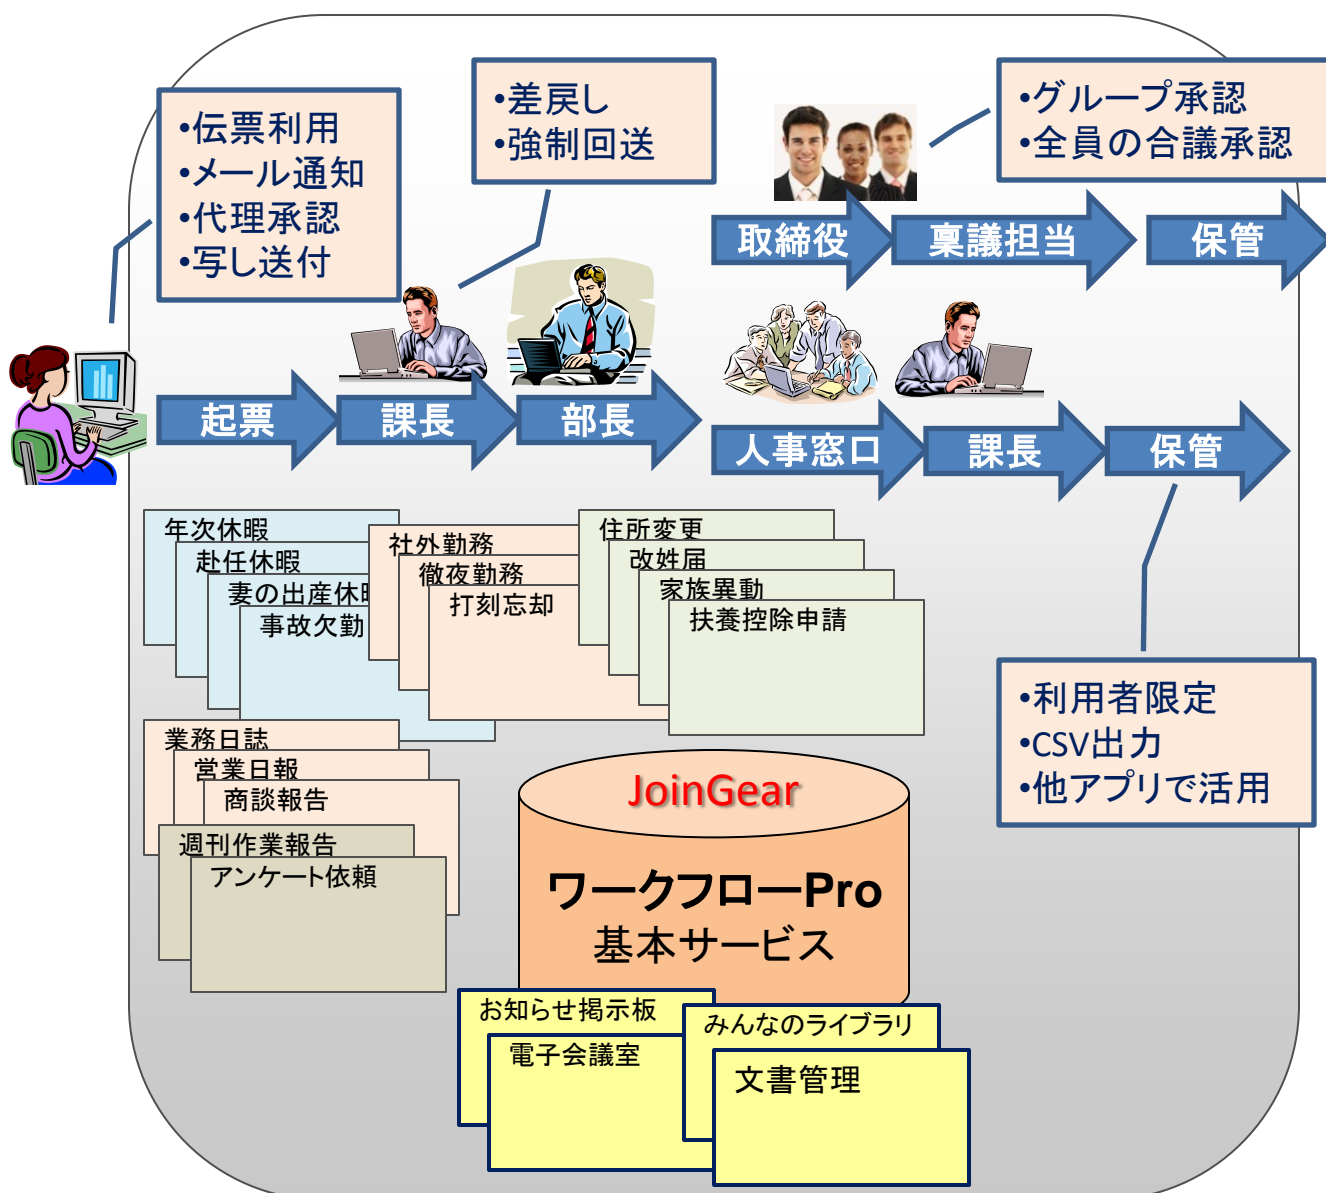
•伝票利用
•メール通知
•代理承認
•写し送付

•差戻し
•強制回送

•グループ承認
•全員の合議承認

取締役
稟議担当
保管

起票
課長
部長

人事窓口
課長
保管

年次休暇
赴任休暇
妻の出産休暇
事故欠勤

社外勤務
徹夜勤務
打刻忘却

住所変更
改姓届
家族異動
扶養控除申請

•利用者限定
•CSV出力
•他アプリで活用

業務日誌
営業日報
商談報告

週刊作業報告
アンケート依頼

JoinGear
ワークフローPro
基本サービス

お知らせ掲示板
電子会議室

みんなのライブラリ
文書管理